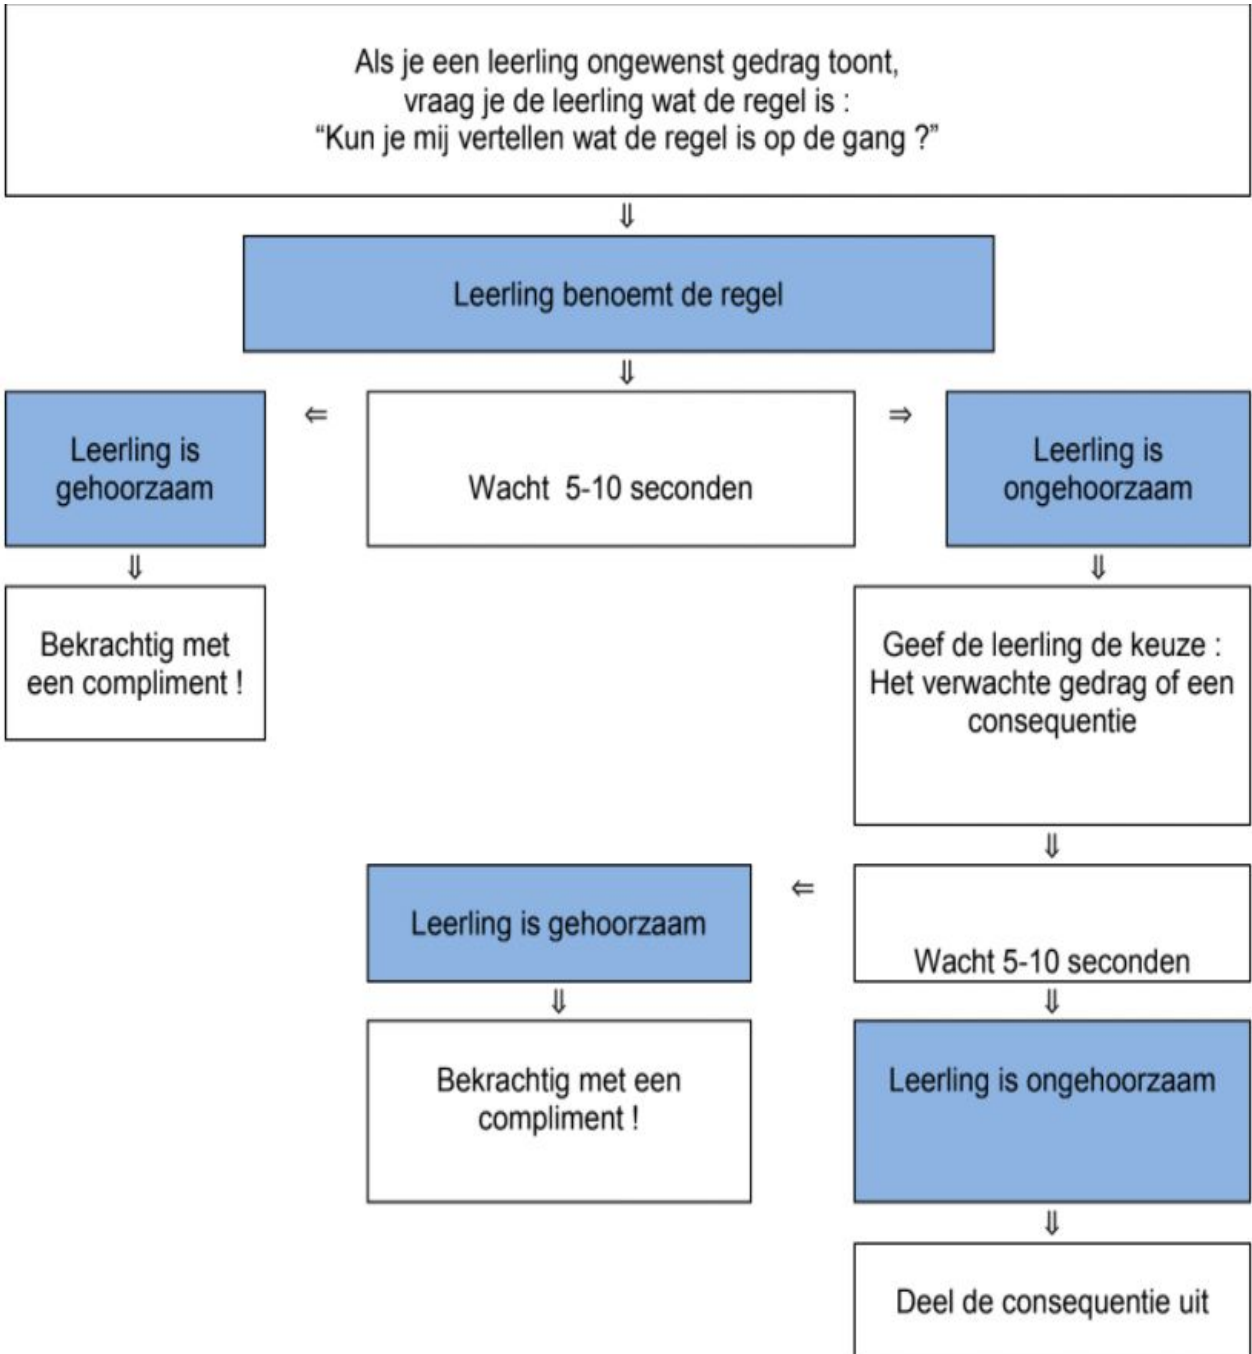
Als je een leerling ongewenst gedrag toont, vraag je de leerling wat de regel is : “Kun je mij vertellen wat de regel is op de gang ?”

⇓

Leerling benoemt de regel

⇓

Leerling is gehoorzaam

⇐

Wacht 5-10 seconden

⇒

Leerling is ongehoorzaam

⇓

Bekrachtig met een compliment !

⇓

Geef de leerling de keuze : Het verwachte gedrag of een consequentie

⇓

Leerling is gehoorzaam

⇐

Wacht 5-10 seconden

⇓

Bekrachtig met een compliment !

⇓

Leerling is ongehoorzaam

⇓

Deel de consequentie uit